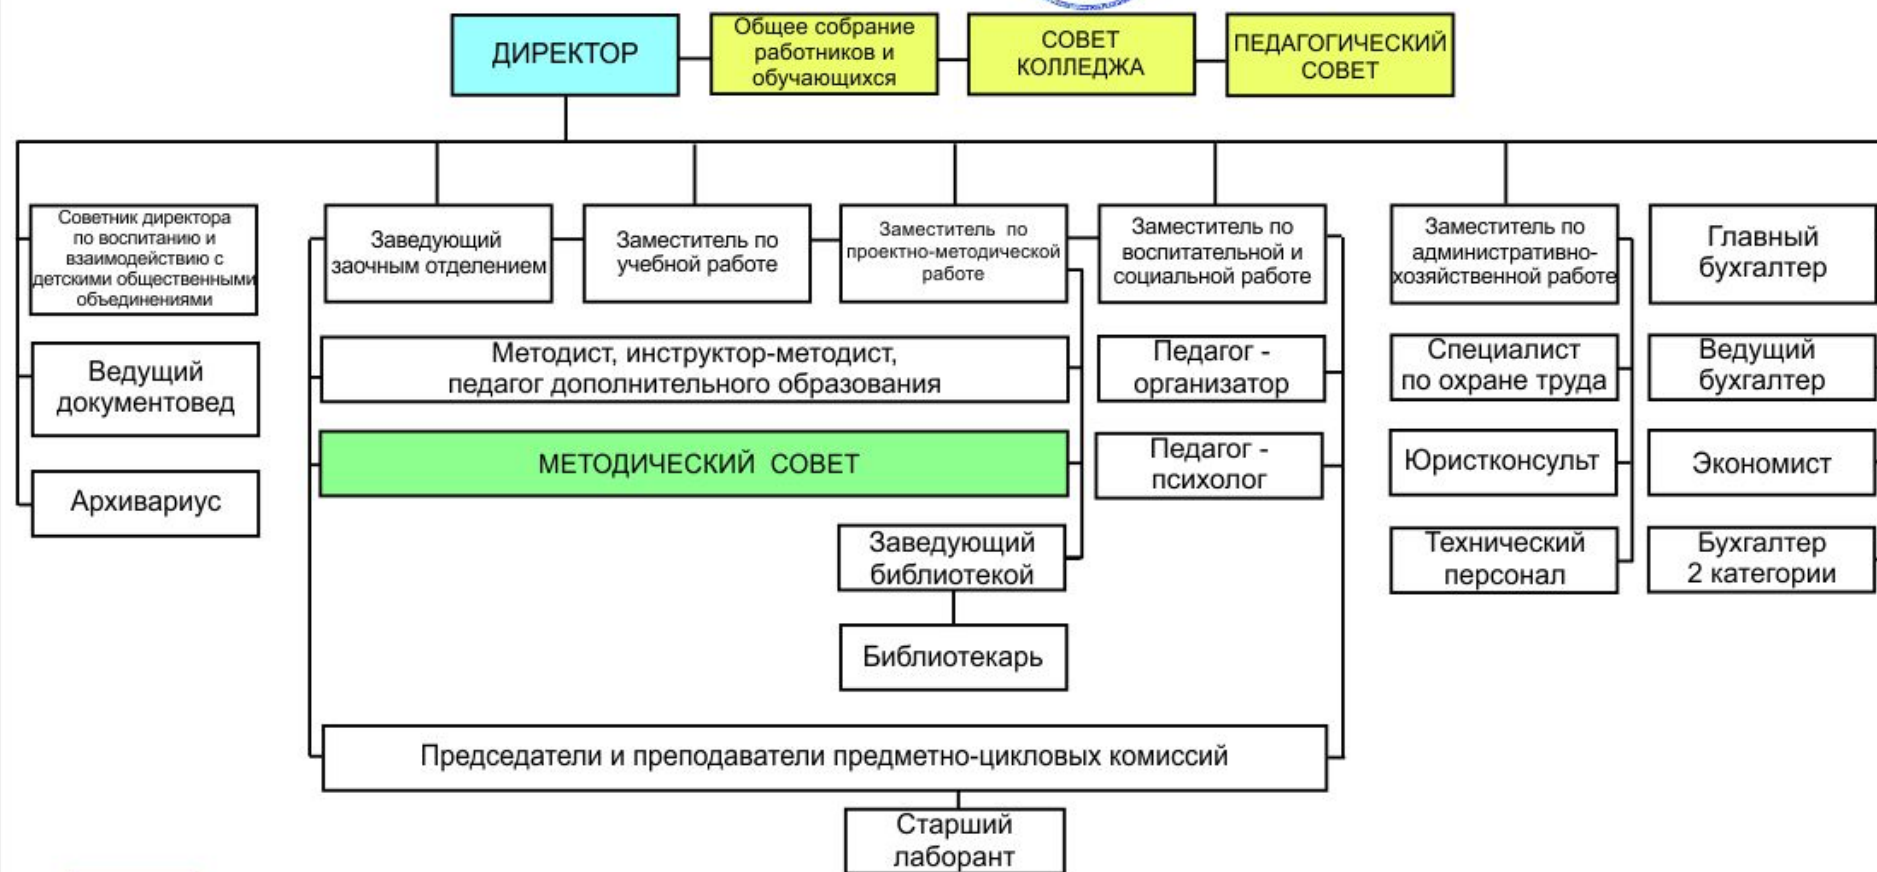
ДИРЕКТОР

Общее собрание работников и обучающихся

СОВЕТ КОЛЛЕДЖА

ПЕДАГОГИЧЕСКИЙ СОВЕТ

Советник директора по воспитанию и взаимодействию с детскими общественными объединениями

Ведущий документовед

Архивариус

Заведующий заочным отделением

Заместитель по учебной работе

Заместитель по проектно-методической работе

Заместитель по воспитательной и социальной работе

Методист, инструктор-методист, педагог дополнительного образования

Педагог - организатор

МЕТОДИЧЕСКИЙ СОВЕТ

Педагог - психолог

Заведующий библиотекой

Библиотекарь

Заместитель по административно-хозяйственной работе

Специалист по охране труда

Юристконсульт

Технический персонал

Главный бухгалтер

Ведущий бухгалтер

Экономист

Бухгалтер 2 категории

Председатели и преподаватели предметно-цикловых комиссий

Старший лаборант